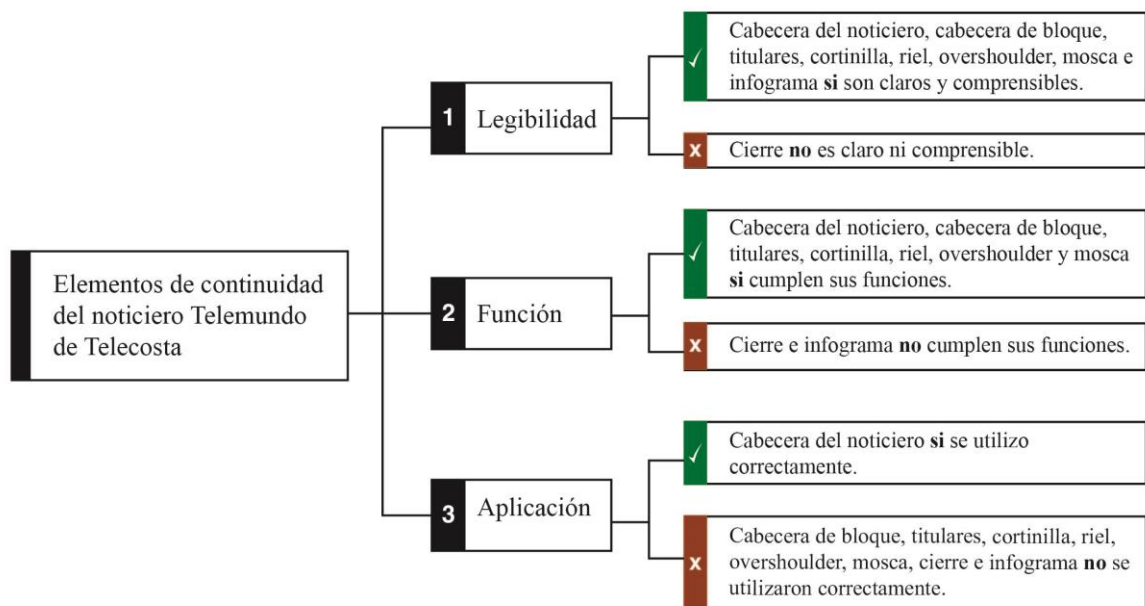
Elementos de continuidad del noticiero Telemundo de Telecosta

1 Legibilidad

✓ Cabecera del noticiero, cabecera de bloque, titulares, cortinilla, riel, overshoulder, mosca e infograma **si** son claros y comprensibles.

x Cierre **no** es claro ni comprensible.

2 Función

✓ Cabecera del noticiero, cabecera de bloque, titulares, cortinilla, riel, overshoulder y mosca **si** cumplen sus funciones.

x Cierre e infograma **no** cumplen sus funciones.

3 Aplicación

✓ Cabecera del noticiero **si** se utilizo correctamente.

x Cabecera de bloque, titulares, cortinilla, riel, overshoulder, mosca, cierre e infograma **no** se utilizaron correctamente.